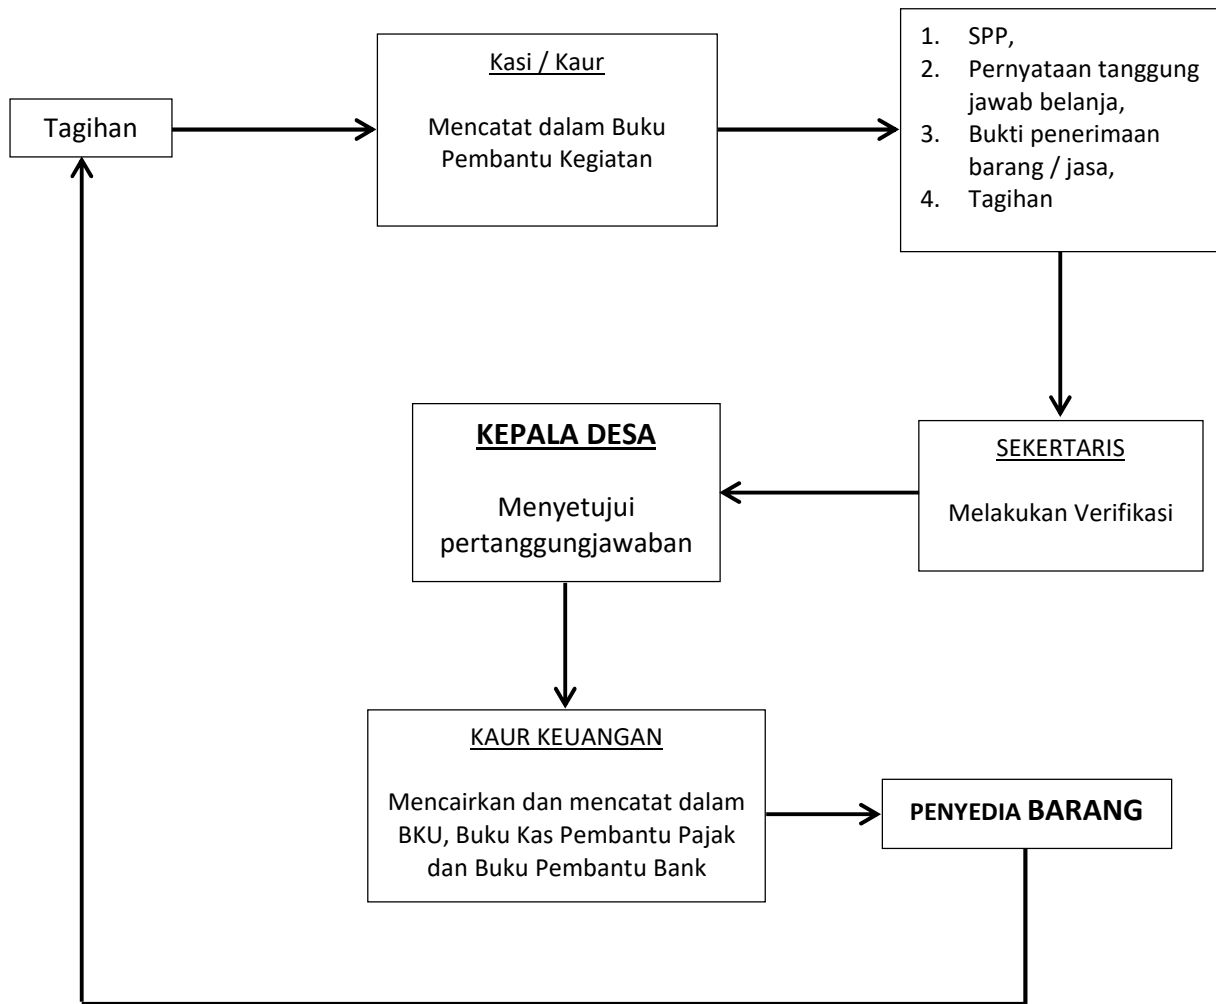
Tagihan

Kasi / Kaur

Mencatat dalam Buku Pembantu Kegiatan

1. SPP,
2. Pernyataan tanggung jawab belanja,
3. Bukti penerimaan barang / jasa,
4. Tagihan

KEPALA DESA

Menyetujui pertanggungjawaban

SEKERTARIS

Melakukan Verifikasi

KAUR KEUANGAN

Mencairkan dan mencatat dalam BKU, Buku Kas Pembantu Pajak dan Buku Pembantu Bank

PENYEDIA BARANG